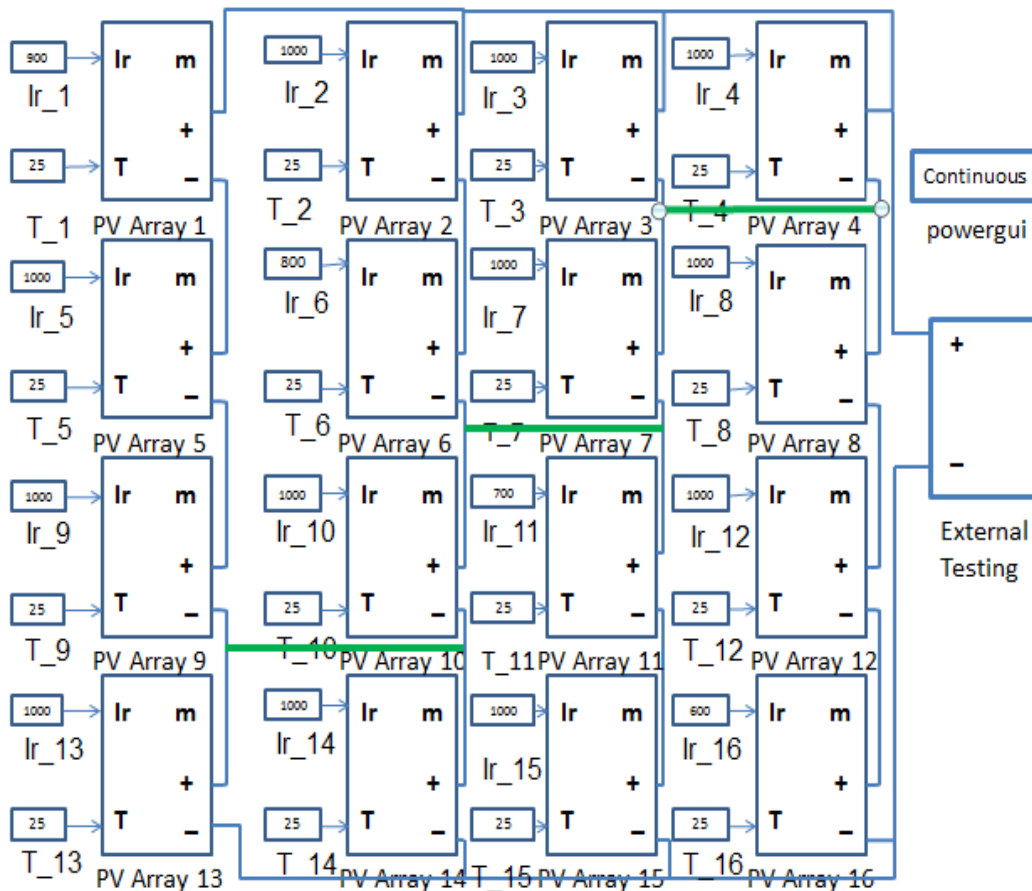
900
Ir_1
Ir m
+
25
T_1
T –
PV Array 1

1000
Ir_2
Ir m
+
25
T_2
T –
PV Array 2

1000
Ir_3
Ir m
+
25
T_3
T –
PV Array 3

1000
Ir_4
Ir m
+
25
T_4
T –
PV Array 4

Continuous
powergui

1000
Ir_5
Ir m
+
25
T_5
T –
PV Array 5

800
Ir_6
Ir m
+
25
T_6
T –
PV Array 6

1000
Ir_7
Ir m
+
25
T_7
T –
PV Array 7

1000
Ir_8
Ir m
+
25
T_8
T –
PV Array 8

+
–
External Testing

1000
Ir_9
Ir m
+
25
T_9
T –
PV Array 9

1000
Ir_10
Ir m
+
25
T_10
T –
PV Array 10

700
Ir_11
Ir m
+
25
T_11
T –
PV Array 11

1000
Ir_12
Ir m
+
25
T_12
T –
PV Array 12

1000
Ir_13
Ir m
+
25
T_13
T –
PV Array 13

1000
Ir_14
Ir m
+
25
T_14
T –
PV Array 14

1000
Ir_15
Ir m
+
25
T_15
T –
PV Array 15

600
Ir_16
Ir m
+
25
T_16
T –
PV Array 16